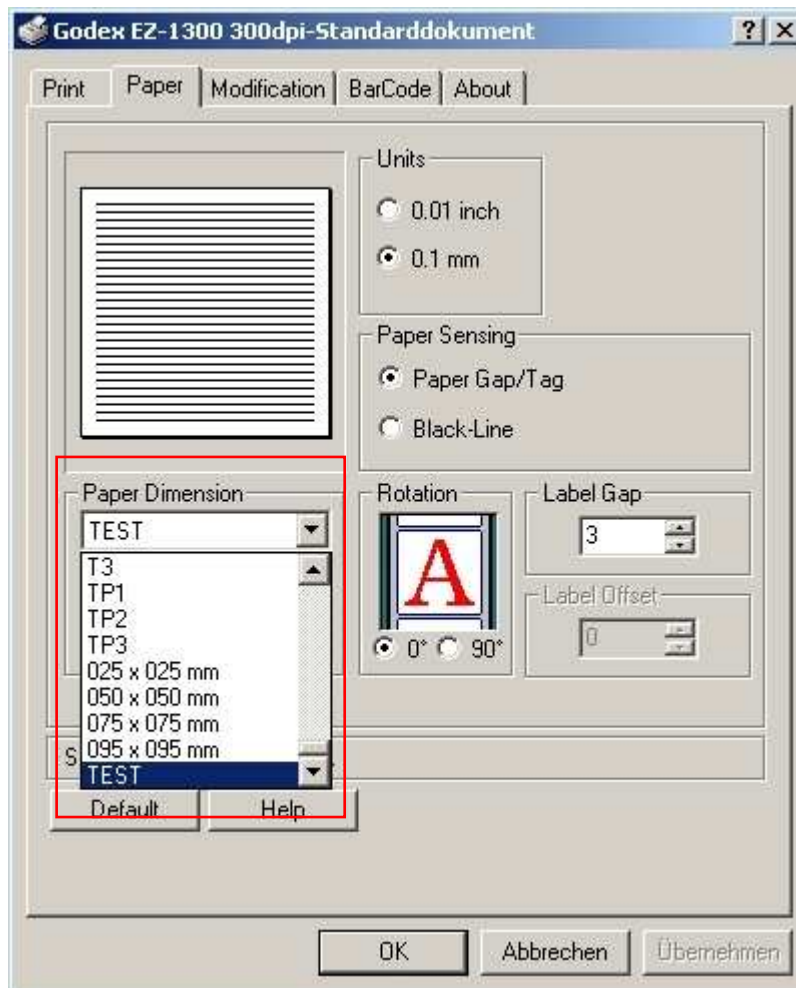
Godex EZ-1300 300dpi-Standarddokument

? X

Print | Paper | Modification | BarCode | About

Units
0.01 inch
0.1 mm

Paper Sensing
Paper Gap/Tag
Black-Line

Paper Dimension
TEST
T3
TP1
TP2
TP3
025 x 025 mm
050 x 050 mm
075 x 075 mm
095 x 095 mm
TEST

Rotation
A
0° 90°

Label Gap
3

Label Offset
0

S

Default
Help

OK
Abbrechen
Übernehmen